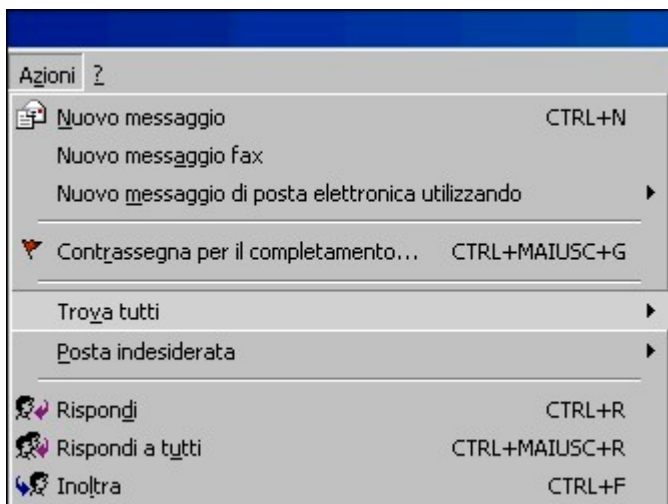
Azioni ?

Nuovo messaggio CTRL+N
Nuovo messaggio fax
Nuovo messaggio di posta elettronica utilizzando

Contrassegna per il completamento... CTRL+MAIUSC+G

Trova tutti
Posta indesiderata

Rispondi CTRL+R
Rispondi a tutti CTRL+MAIUSC+R
Inoltra CTRL+F